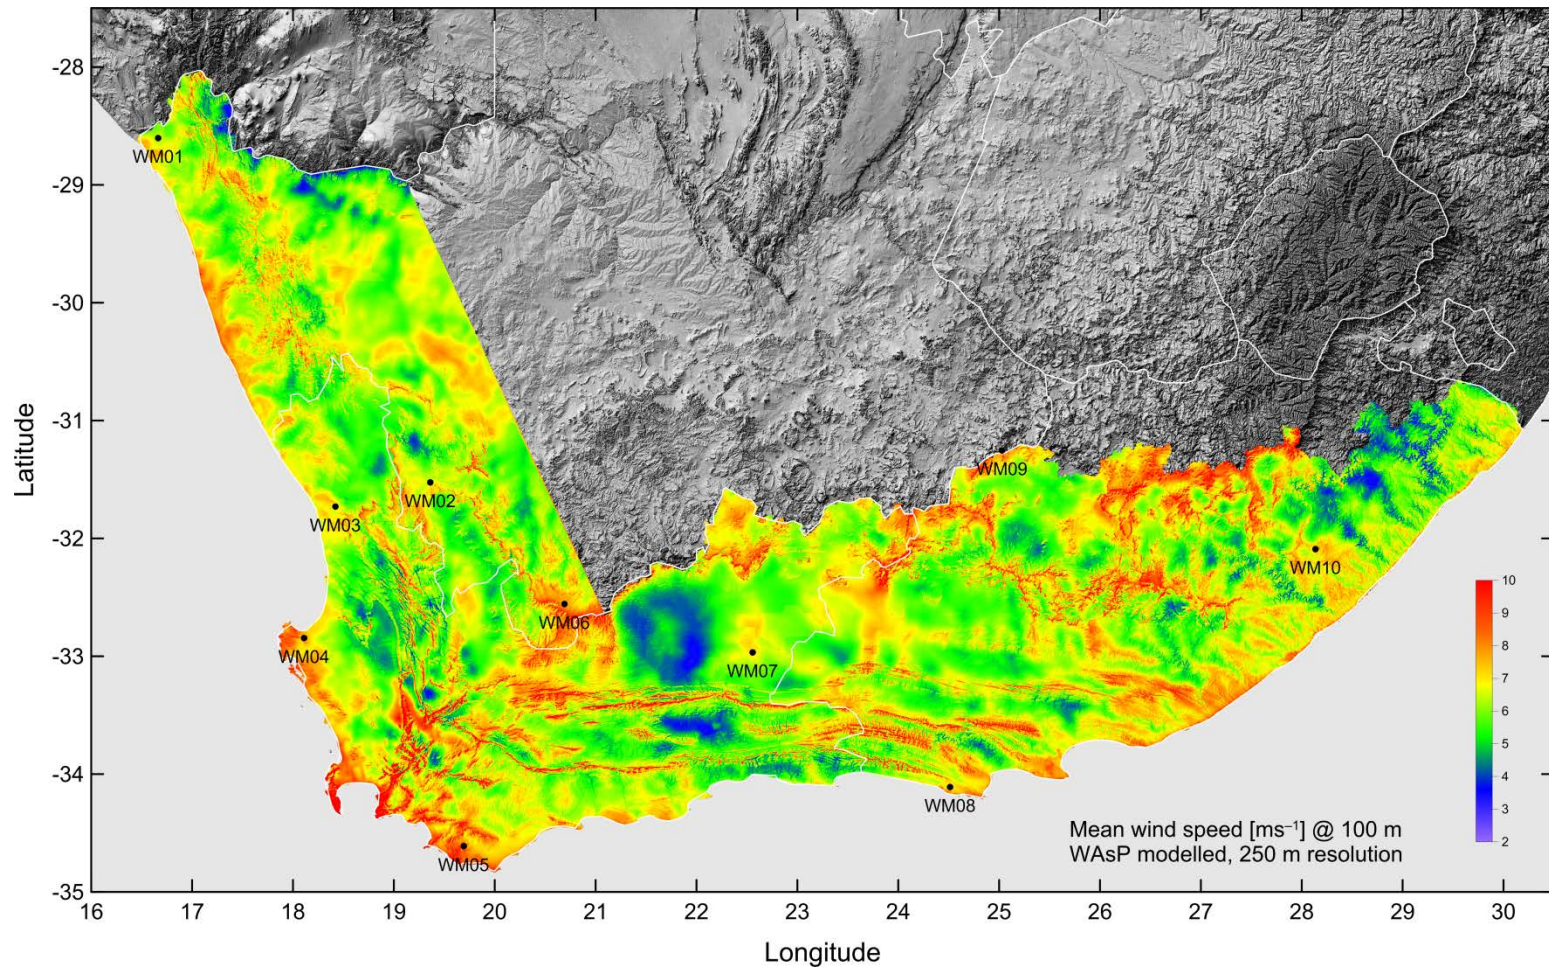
-28
-29
-30
-31
-32
-33
-34
-35

Latitude

WM01
WM02
WM03
WM04
WM05
WM06
WM07
WM08
WM09
WM10

10
9
8
7
6
5
4
3
2

Mean wind speed [ms$^{-1}$] @ 100 m
WAsP modelled, 250 m resolution

16 17 18 19 20 21 22 23 24 25 26 27 28 29 30

Longitude